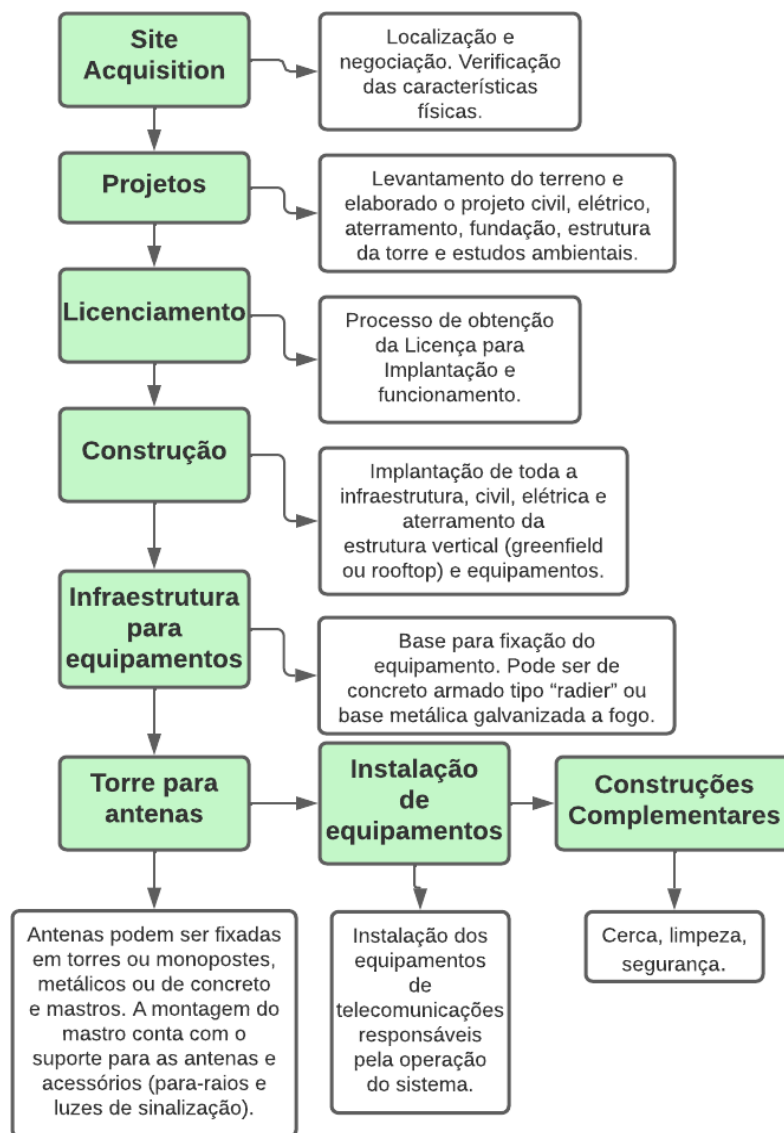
Site Acquisition

Localização e negociação. Verificação das características físicas.

Projetos

Levantamento do terreno e elaborado o projeto civil, elétrico, aterramento, fundação, estrutura da torre e estudos ambientais.

Licenciamento

Processo de obtenção da Licença para Implantação e funcionamento.

Construção

Implantação de toda a infraestrutura, civil, elétrica e aterramento da estrutura vertical (greenfield ou rooftop) e equipamentos.

Infraestrutura para equipamentos

Base para fixação do equipamento. Pode ser de concreto armado tipo "radier" ou base metálica galvanizada a fogo.

Torre para antenas

Instalação de equipamentos

Construções Complementares

Antenas podem ser fixadas em torres ou monopostes, metálicos ou de concreto e mastros. A montagem do mastro conta com o suporte para as antenas e acessórios (para-raios e luzes de sinalização).

Instalação dos equipamentos de telecomunicações responsáveis pela operação do sistema.

Cerca, limpeza, segurança.